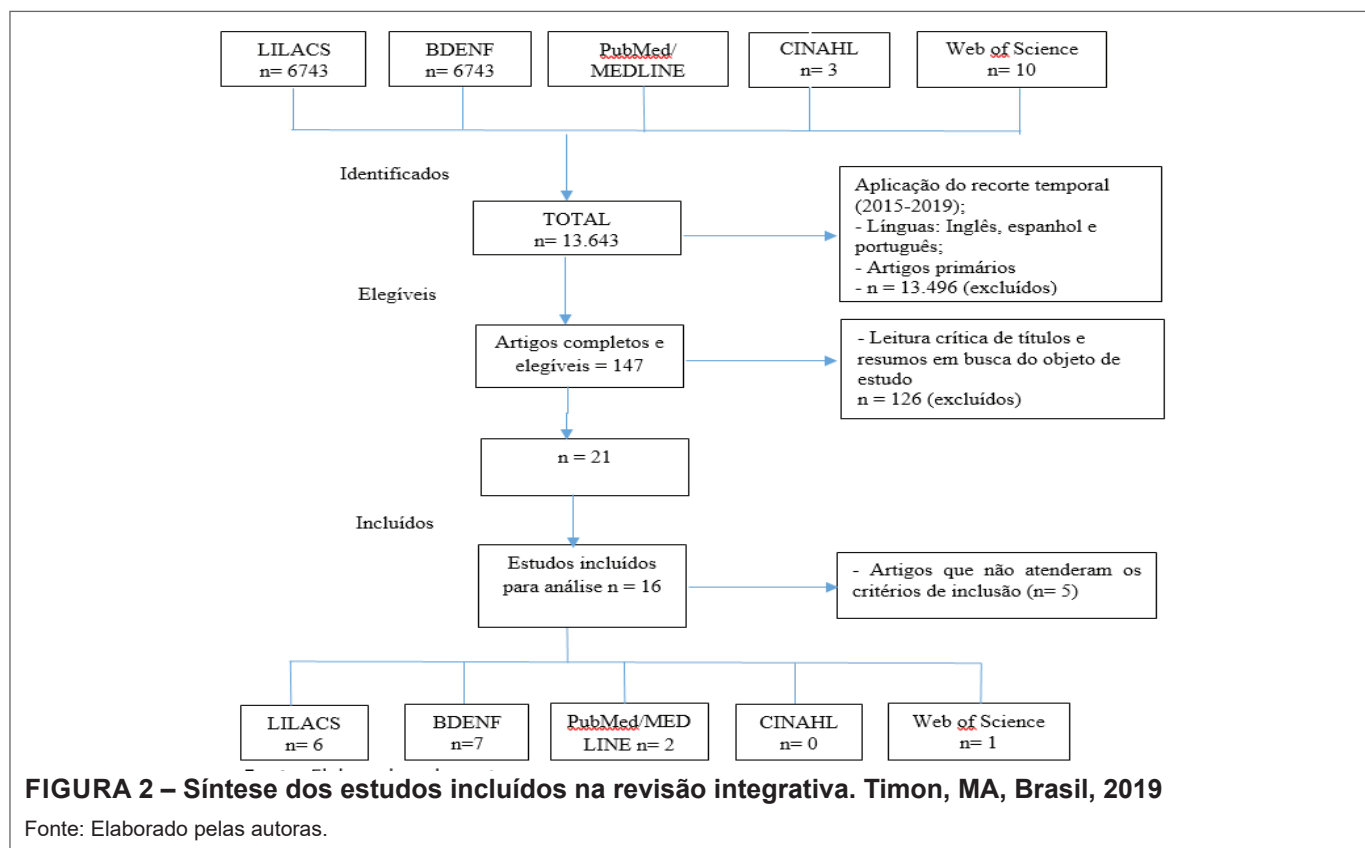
LILACS
n= 6743

BDENF
n= 6743

PubMed/
MEDLINE

CINAHL
n= 3

Web of Science
n= 10

Identificados

TOTAL
n= 13.643

Aplicação do recorte temporal (2015-2019);
- Línguas: Inglês, espanhol e português;
- Artigos primários
- n = 13.496 (excluídos)

Elegíveis

Artigos completos e elegíveis = 147

- Leitura crítica de títulos e resumos em busca do objeto de estudo
n = 126 (excluídos)

n = 21

Incluídos

Estudos incluídos para análise n = 16

- Artigos que não atenderam os critérios de inclusão (n= 5)

LILACS
n= 6

BDENF
n=7

PubMed/MED
LINE n= 2

CINAHL
n= 0

Web of Science
n= 1

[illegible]

FIGURA 2 – Síntese dos estudos incluídos na revisão integrativa. Timon, MA, Brasil, 2019

Fonte: Elaborado pelas autoras.